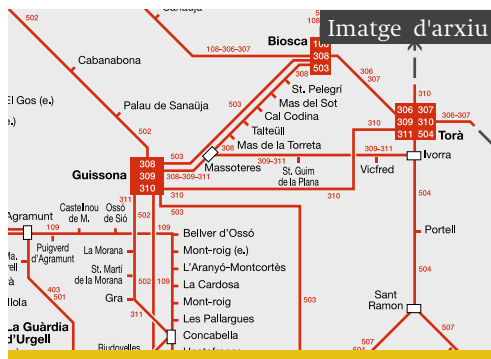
Imatge d'arxiu

Sanaüja
502
Cabanabona
108-306-307
Biosca
108
306
308
503
El Gos (e.)
(e.)
Palau de Sanaüja
St. Pelegrí
Mas del Sot
Cal Codina
Talteüll
Mas de la Torreta
503
308
306
307
310
306
307
309
310
311
504
Torà
306-307
502
Guissona
308
309
310
503
308-309-311
Massoteres
309-311
St. Guim de la Plana
310
309-311
Vicfred
Ivorra
Agramunt
109
Castellnou de M.
Ossó de Sió
503
502-109
Puigverd d'Agramunt
La Morana
St. Martí de la Morana
Gra
502
109
Bellver d'Ossó
Mont-roig (e.)
L'Aranyó-Montcortès
La Cardosa
Mont-roig
Les Pallargues
Concabella
311
503
504
Portell
504
Sant Ramon
403
501
Ilola
La Guàrdia d'Urgell
507
Biudovelles